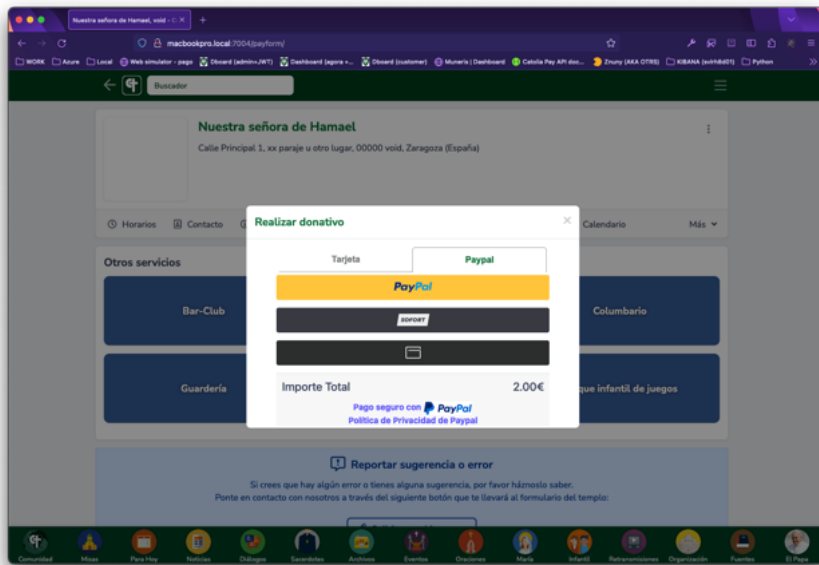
Nuestra señora de Hamael, void - C ×

macbookpro.local:7004/payform/

WORK Azure Local Web simulator - pago Dboard (admin+JWT) Dashboard (agora +... Dboard (customer) Muneris | Dashboard Catolia Pay API doc... Znuny (AKA OTRS) KIBANA (svirtdb01) Python

Buscador

Nuestra señora de Hamael

Calle Principal 1, xx paraje u otro lugar, 00000 void, Zaragoza (España)

Horarios Contacto Calendario Más

Otros servicios

Bar-Club

Columbario

Guardería

que infantil de juegos

Realizar donativo ×

Tarjeta Paypal

PayPal

SOFORT

Importe Total 2.00€

Pago seguro con PayPal

Política de Privacidad de Paypal

Reportar sugerencia o error

Si crees que hay algún error o tienes alguna sugerencia, por favor háznoslo saber.
Ponte en contacto con nosotros a través del siguiente botón que te llevará al formulario del templo:

Comunidad Misas Para Hoy Noticias Diálogos Sacerdotes Archivos Eventos Oraciones María Infantil Retransmisiones Organización Fuentes El Papa